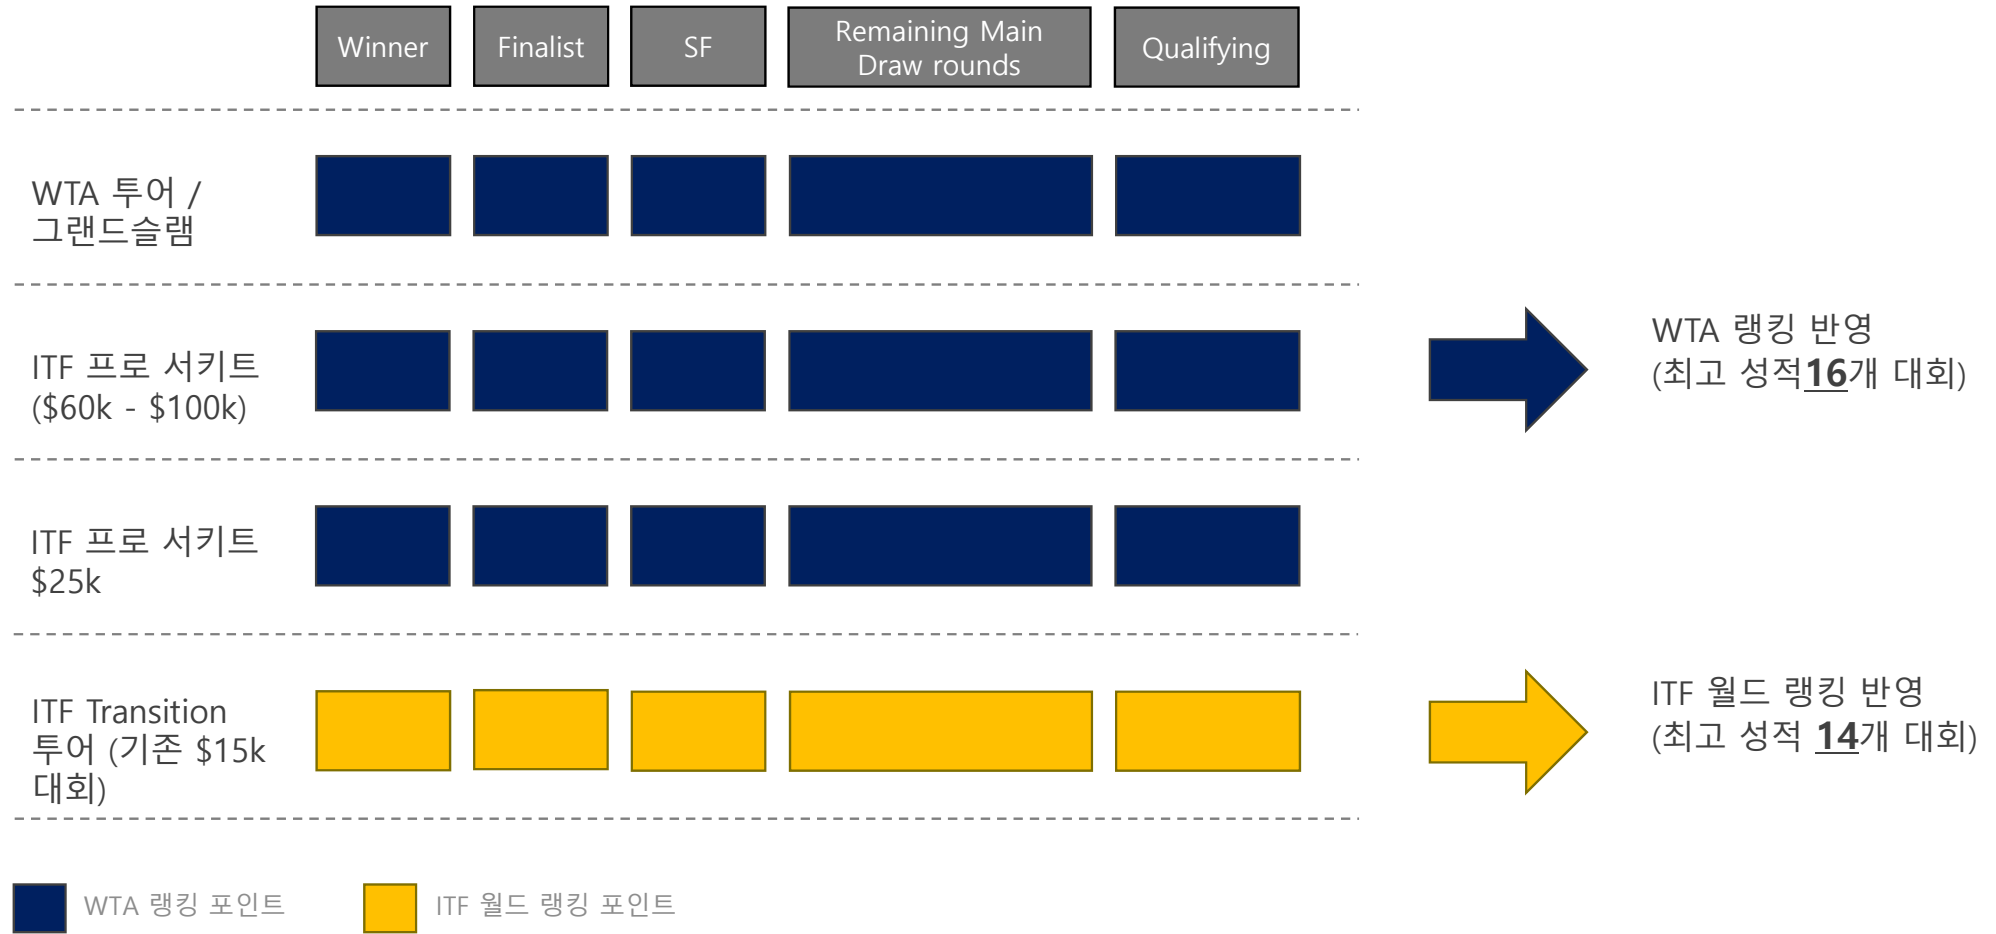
Winner

Finalist

SF

Remaining Main Draw rounds

Qualifying

WTA 투어 / 그랜드슬램

ITF 프로 서키트 (\$60k - \$100k)

ITF 프로 서키트 \$25k

ITF Transition 투어 (기존 \$15k 대회)

WTA 랭킹 반영 (최고 성적16개 대회)

ITF 월드 랭킹 반영 (최고 성적 14개 대회)

WTA 랭킹 포인트

ITF 월드 랭킹 포인트